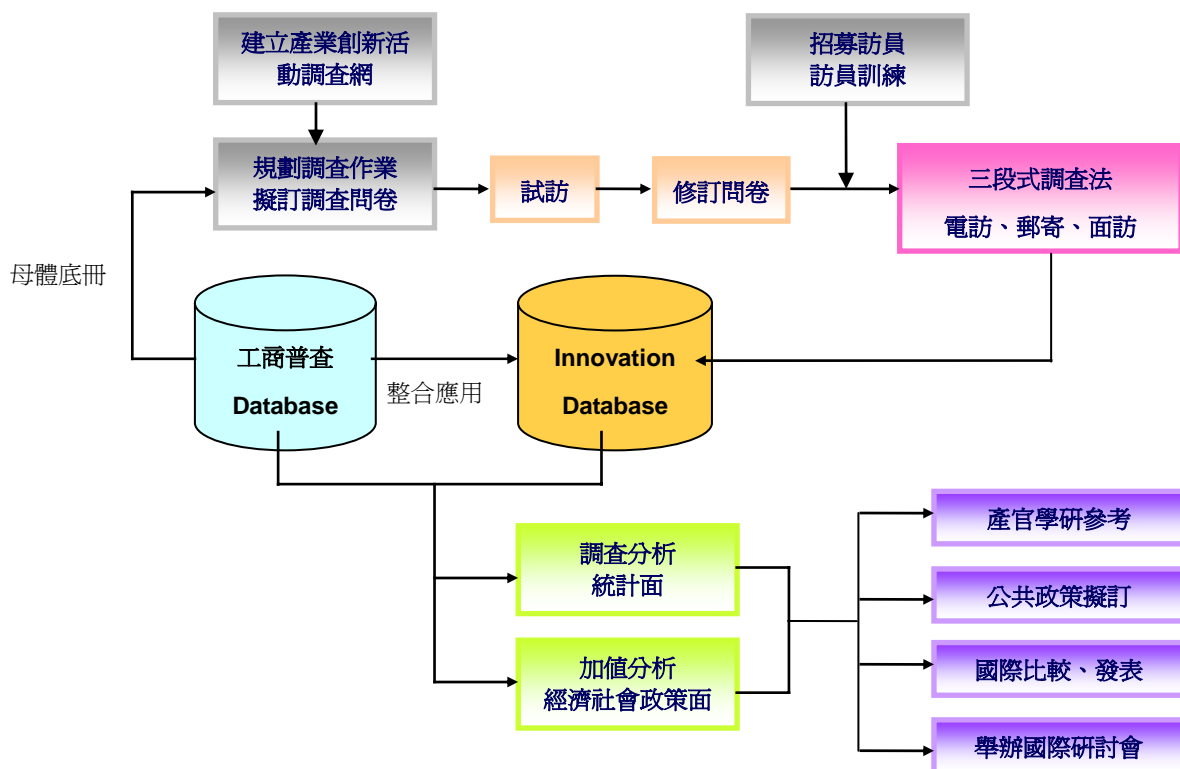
建立產業創新活動調查網

招募訪員
訪員訓練

規劃調查作業
擬訂調查問卷

試訪

修訂問卷

三段式調查法
電訪、郵寄、面訪

母體底冊

工商普查
Database

整合應用

Innovation
Database

調查分析
統計面

加值分析
經濟社會政策面

產官學研參考

公共政策擬訂

國際比較、發表

舉辦國際研討會